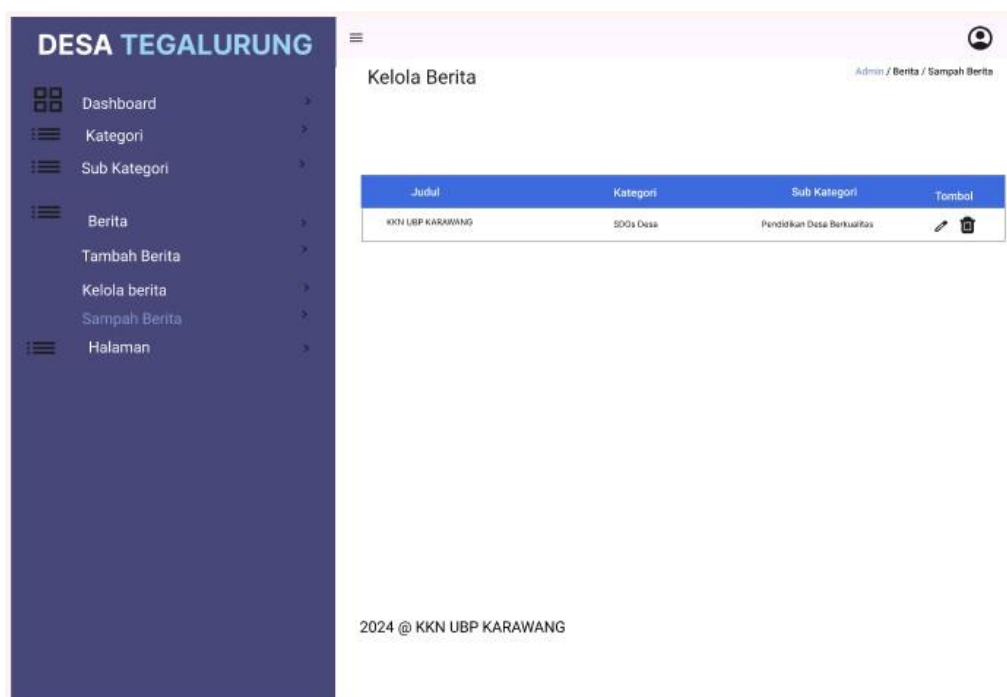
DESA TEGALURUNG

Dashboard
Kategori
Sub Kategori
Berita
Tambah Berita
Kelola berita
Sampah Berita
Halaman

Kelola Berita

Admin / Berita / Sampah Berita

| Judul | Kategori | Sub Kategori | Tombol |
|---|---|---|---|
| KKN UBP KARAWANG | SDGs Desa | Pendidikan Desa Berkualitas | |

2024 @ KKN UBP KARAWANG